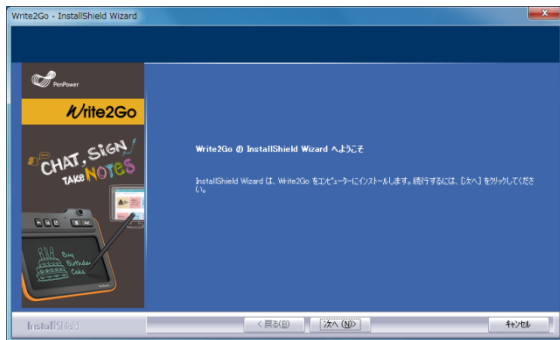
Write2Go - InstallShield Wizard

PenPower

Write2Go

CHAT, SIGN TAKE NOTES

Big Birthday Cake

Write2Go の InstallShield Wizard へようこそ

InstallShield Wizard は、Write2Go をコンピューターにインストールします。続行するには、[次へ] をクリックしてください。

InstallShield

< 戻る(B)

次へ (N)>

キャンセル